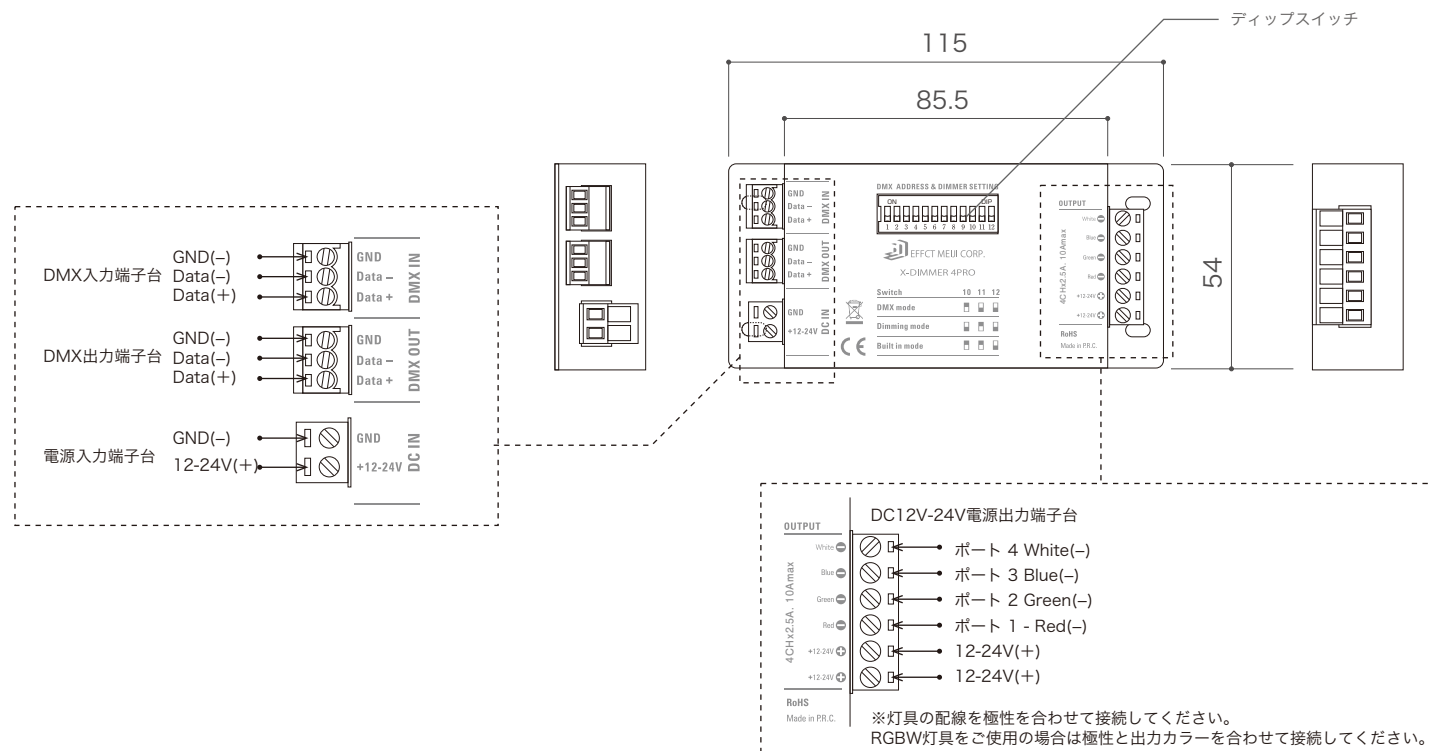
ディップスイッチ

115

85.5

54

GND
Data –
Data +
DMX IN

GND
Data –
Data +
DMX OUT

GND
+12-24V
DC IN

DMX ADDRESS & DIMMER SETTING
ON
DIP
1 2 3 4 5 6 7 8 9 10 11 12

EFFCT MEIJI CORP.
X-DIMMER 4PRO

| Switch | 10 | 11 | 12 |
|---|---|---|---|
| DMX mode | | | |
| Dimming mode | | | |
| Built in mode | | | |

CE

OUTPUT
White
Blue
Green
Red
+12-24V
+12-24V
4CHx2.5A, 10Amax
RoHS
Made in P.R.C.

DMX入力端子台
GND(–)
Data(–)
Data(+)
GND
Data –
Data +
DMX IN

DMX出力端子台
GND(–)
Data(–)
Data(+)
GND
Data –
Data +
DMX OUT

電源入力端子台
GND(–)
12-24V(+)
GND
+12-24V
DC IN

OUTPUT
White
Blue
Green
Red
+12-24V
+12-24V
4CHx2.5A, 10Amax
RoHS
Made in P.R.C.

DC12V-24V電源出力端子台
ポート 4 White(–)
ポート 3 Blue(–)
ポート 2 Green(–)
ポート 1 - Red(–)
12-24V(+)
12-24V(+)

※灯具の配線を極性を合わせて接続してください。
RGBW灯具をご使用の場合は極性と出力カラーを合わせて接続してください。